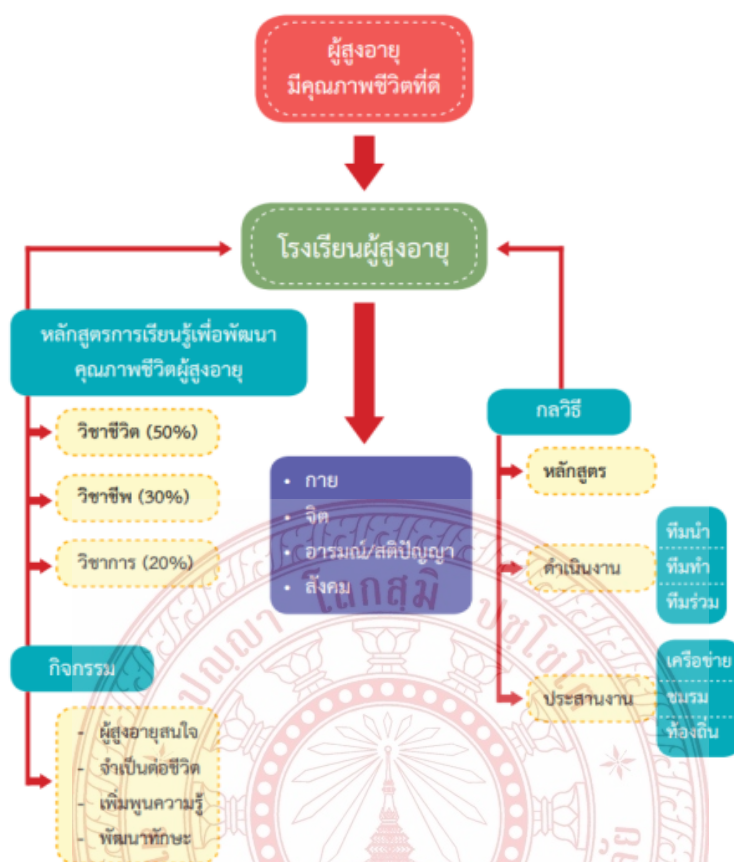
ผู้สูงอายุ
มีคุณภาพชีวิตที่ดี

โรงเรียนผู้สูงอายุ

หลักสูตรการเรียนรู้เพื่อพัฒนาคุณภาพชีวิตผู้สูงอายุ

วิชาชีวิต (50%)

วิชาชีพ (30%)

วิชาการ (20%)

กิจกรรม

- ผู้สูงอายุสนใจ
- จำเป็นต่อชีวิต
- เพิ่มพูนความรู้
- พัฒนาทักษะ

• กาย
• จิต
• อารมณ์/สติปัญญา
• สังคม

กลวิธี

หลักสูตร

ดำเนินงาน

ทีมนำ

ทีมทำ

ทีมร่วม

ประสานงาน

เครือข่าย

ชมรม

ท้องถิ่น

มหาวิทยาลัย ปัญญา โลกสุมิ